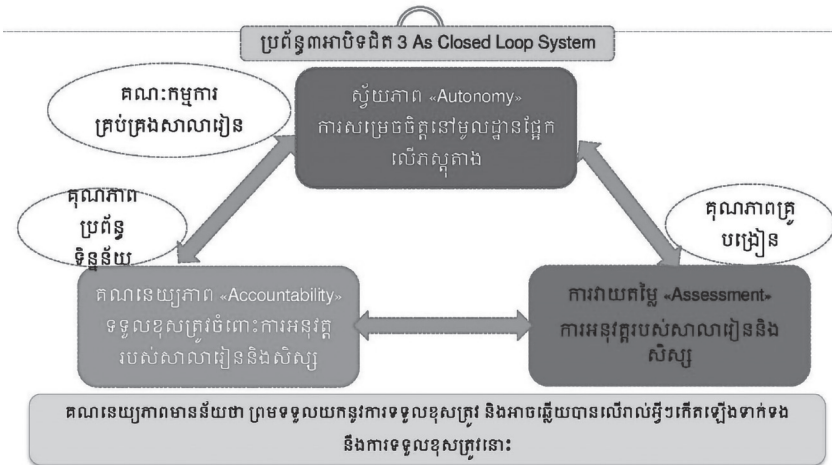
ប្រព័ន្ធពារាបិទជិត 3 As Closed Loop System

គណៈកម្មការគ្រប់គ្រងសាលារៀន

ស្វ័យភាព «Autonomy» ការសម្រេចចិត្តនៅមូលដ្ឋានផ្អែកលើភស្តុតាង

គុណភាពប្រព័ន្ធទិន្នន័យ

គុណភាពគ្រូបង្រៀន

គណនេយ្យភាព «Accountability» ទទួលខុសត្រូវចំពោះការអនុវត្តរបស់សាលារៀននិងសិស្ស

ការវាយតម្លៃ «Assessment» ការអនុវត្តរបស់សាលារៀននិងសិស្ស

គណនេយ្យភាពមានន័យថា ព្រមទទួលយកនូវការទទួលខុសត្រូវ និងអាចឆ្លើយបានលើរាល់អ្វីៗកើតឡើងទាក់ទងនឹងការទទួលខុសត្រូវនោះ